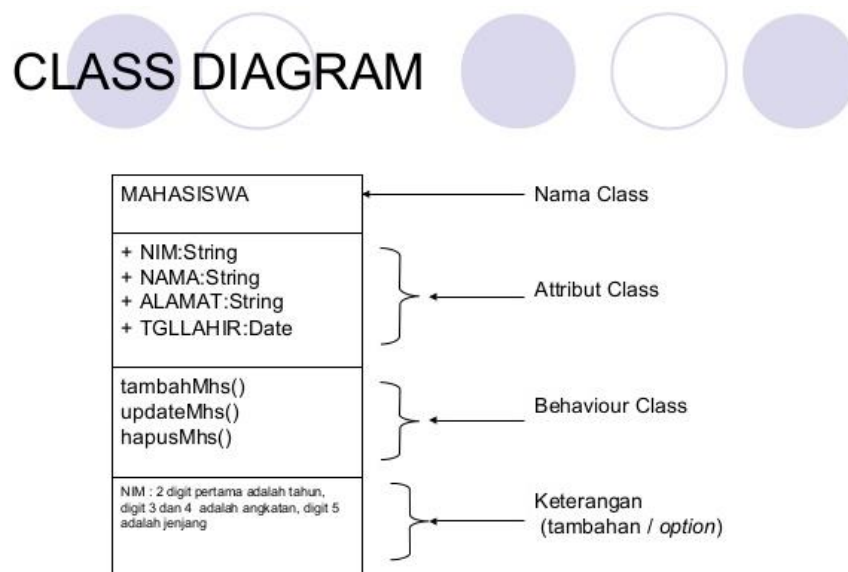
CLASS DIAGRAM

MAHASISWA

+ NIM:String
+ NAMA:String
+ ALAMAT:String
+ TGLLAHIR:Date

tambahMhs()
updateMhs()
hapusMhs()

NIM : 2 digit pertama adalah tahun, digit 3 dan 4 adalah angkatan, digit 5 adalah jenjang

Nama Class

Attribut Class

Behaviour Class

Keterangan
(tambahan / option)